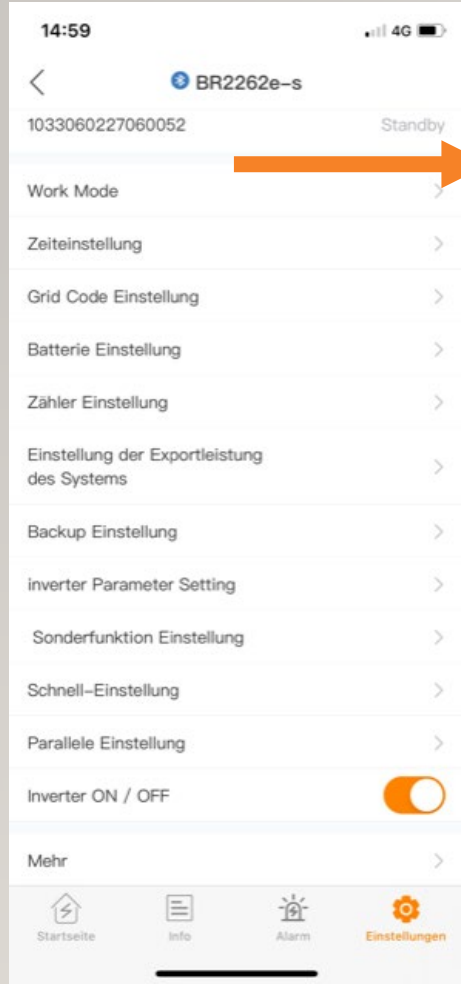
14:59

4G

BR2262e-s

1033060227060052

Standby

Work Mode

Zeiteinstellung

Grid Code Einstellung

Batterie Einstellung

Zähler Einstellung

Einstellung der Exportleistung des Systems

Backup Einstellung

inverter Parameter Setting

Sonderfunktion Einstellung

Schnell-Einstellung

Parallele Einstellung

Inverter ON / OFF

Mehr

Startseite

Info

Alarm

Einstellungen